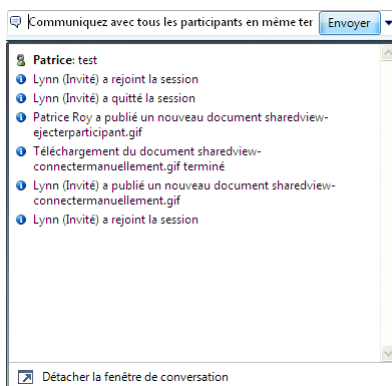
Communiquez avec tous les participants en même ter
Envoyer

Patrice: test
Lynn (Invité) a rejoint la session
Lynn (Invité) a quitté la session
Patrice Roy a publié un nouveau document sharedview-ejecterparticipant.gif
Téléchargement du document sharedview-connectermanuellement.gif terminé
Lynn (Invité) a publié un nouveau document sharedview-connectermanuellement.gif
Lynn (Invité) a rejoint la session

Détacher la fenêtre de conversation